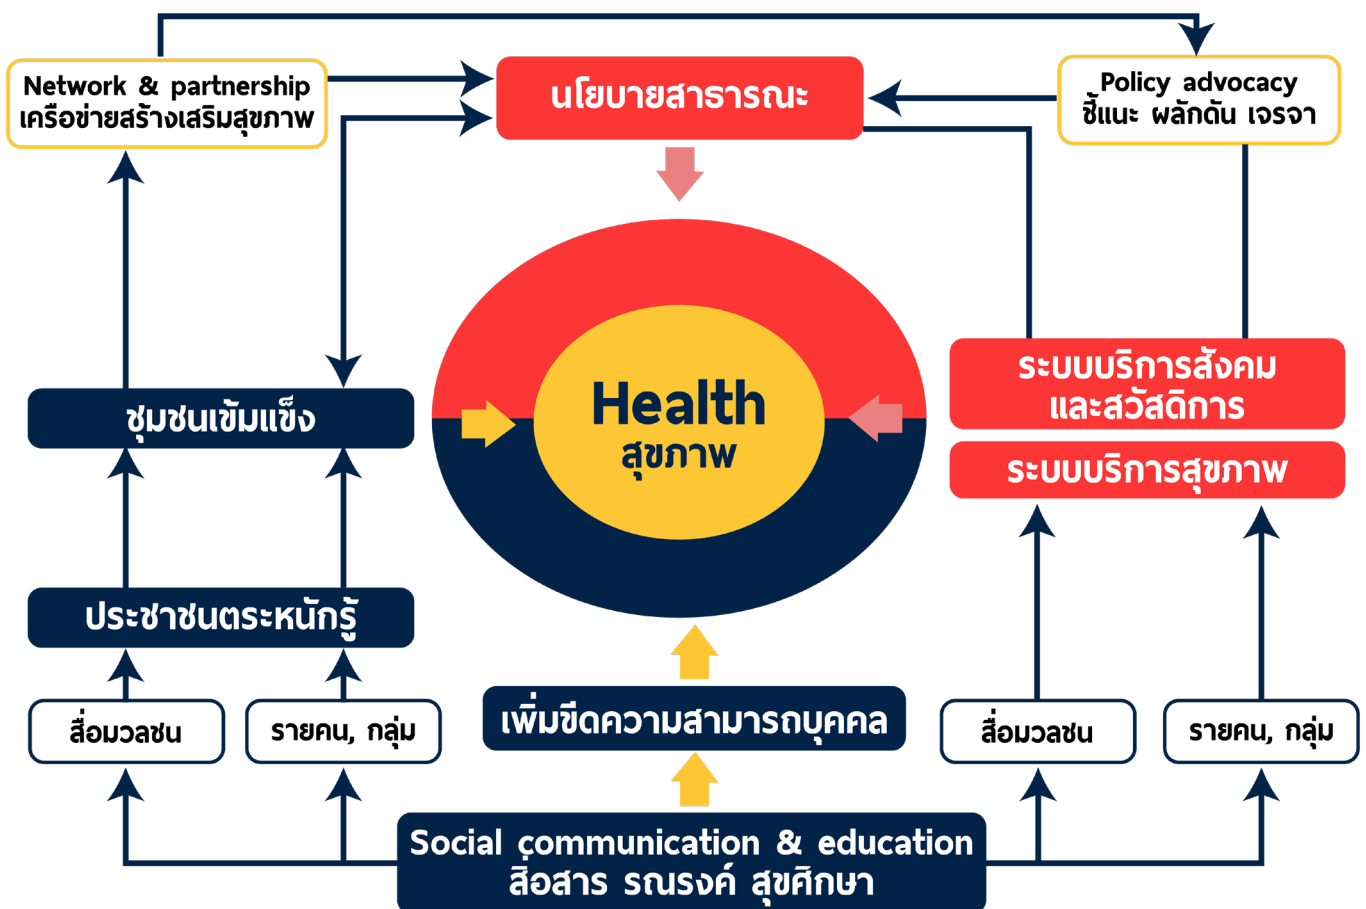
Network & partnership
เครือข่ายสร้างเสริมสุขภาพ

นโยบายสาธารณะ

Policy advocacy
ชี้แนะ ผลักดัน เจรจา

ชุมชนเข้มแข็ง

Health
สุขภาพ

ระบบบริการสังคม และสวัสดิการ

ระบบบริการสุขภาพ

ประชาชนตระหนักรู้

สื่อมวลชน

รายคน, กลุ่ม

เพิ่มขีดความสามารถบุคคล

สื่อมวลชน

รายคน, กลุ่ม

Social communication & education
สื่อสาร รณรงค์ สุขศึกษา